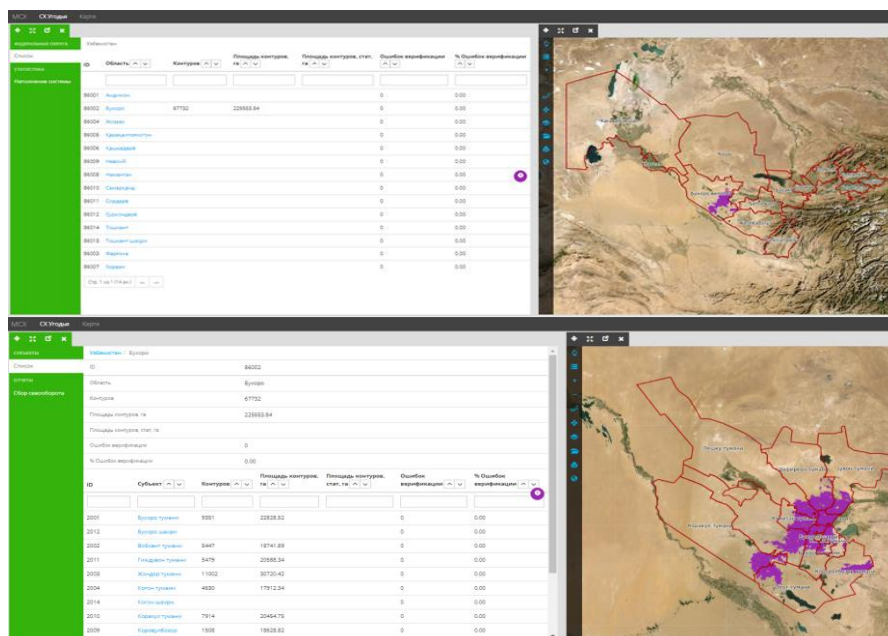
MCX СКУгодья Карта

Узбекистан

| ID | Область | Контуров | Площадь контуров, га | Площадь контуров, стат. га | Ошибок верификации | % Ошибок верификации |
|---|---|---|---|---|---|---|
| 86001 | Андижон | | | | 0 | 0.00 |
| 86002 | Бухоро | 67732 | 226683.84 | | 0 | 0.00 |
| 86004 | Жиззах | | | | 0 | 0.00 |
| 86006 | Қашқадарё | | | | 0 | 0.00 |
| 86008 | Навоий | | | | 0 | 0.00 |
| 86009 | Наманган | | | | 0 | 0.00 |
| 86010 | Самарқанд | | | | 0 | 0.00 |
| 86011 | Сирдарё | | | | 0 | 0.00 |
| 86012 | Сурхондарё | | | | 0 | 0.00 |
| 86014 | Тошкент | | | | 0 | 0.00 |
| 86018 | Тошкент шаҳри | | | | 0 | 0.00 |
| 86003 | Фарғона | | | | 0 | 0.00 |
| 86007 | Хоразм | | | | 0 | 0.00 |

MCX СКУгодья Карта

Узбекистан / Бухоро

| | |
|---|---|
| ID | 86002 |
| Область | Бухоро |
| Контуров | 67732 |
| Площадь контуров, га | 226683.84 |
| Площадь контуров, стат. га | |
| Ошибок верификации | 0 |
| % Ошибок верификации | 0.00 |

| ID | Субъект | Контуров | Площадь контуров, га | Площадь контуров, стат. га | Ошибок верификации | % Ошибок верификации |
|---|---|---|---|---|---|---|
| 2001 | Бухоро тумани | 9381 | 22828.52 | | 0 | 0.00 |
| 2012 | Бухоро шаҳри | | | | 0 | 0.00 |
| 2002 | Вобкент тумани | 5447 | 19741.89 | | 0 | 0.00 |
| 2011 | Ғиждувон тумани | 5479 | 20588.34 | | 0 | 0.00 |
| 2003 | Жондор тумани | 11002 | 30720.42 | | 0 | 0.00 |
| 2004 | Коғон тумани | 4630 | 17912.34 | | 0 | 0.00 |
| 2014 | Коғон шаҳри | | | | 0 | 0.00 |
| 2010 | Қоровулбозор тумани | 7914 | 20464.79 | | 0 | 0.00 |
| 2009 | Қоракўл тумани | 1508 | 19628.82 | | 0 | 0.00 |